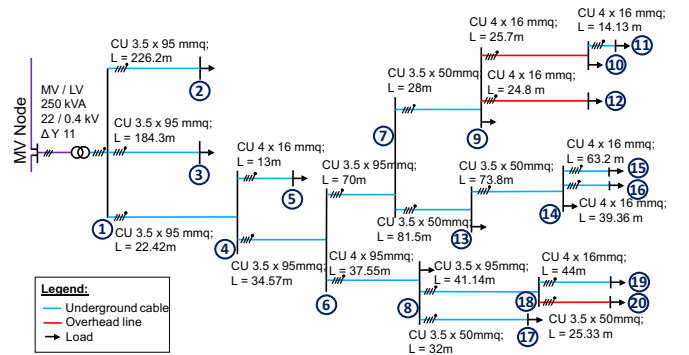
MV Node

MV / LV
250 kVA
22 / 0.4 kV
Δ Y 11

CU 3.5 x 95 mmq;
L = 226.2m

2

CU 3.5 x 95 mmq;
L = 184.3m

3

1

CU 3.5 x 95 mmq;
L = 22.42m

CU 4 x 16 mmq;
L = 13m

5

4

CU 3.5 x 95mmq;
L = 34.57m

CU 3.5 x 95mmq;
L = 70m

6

CU 4 x 95mmq;
L = 37.55m

CU 3.5 x 50mmq;
L = 28m

7

CU 3.5 x 50mmq;
L = 81.5m

13

CU 4 x 16 mmq;
L = 25.7m

CU 4 x 16 mmq;
L = 24.8 m

9

CU 4 x 16 mmq;
L = 14.13 m

11

10

12

CU 3.5 x 50mmq;
L = 73.8m

CU 4 x 16 mmq;
L = 63.2 m

15

16

14

CU 4 x 16 mmq;
L = 39.36 m

8

CU 3.5 x 95mmq;
L = 41.14m

CU 3.5 x 50mmq;
L = 32m

CU 4 x 16mmq;
L = 44m

18

19

20

CU 3.5 x 50mmq;
L = 25.33 m

17

Legend:
Underground cable
Overhead line
Load